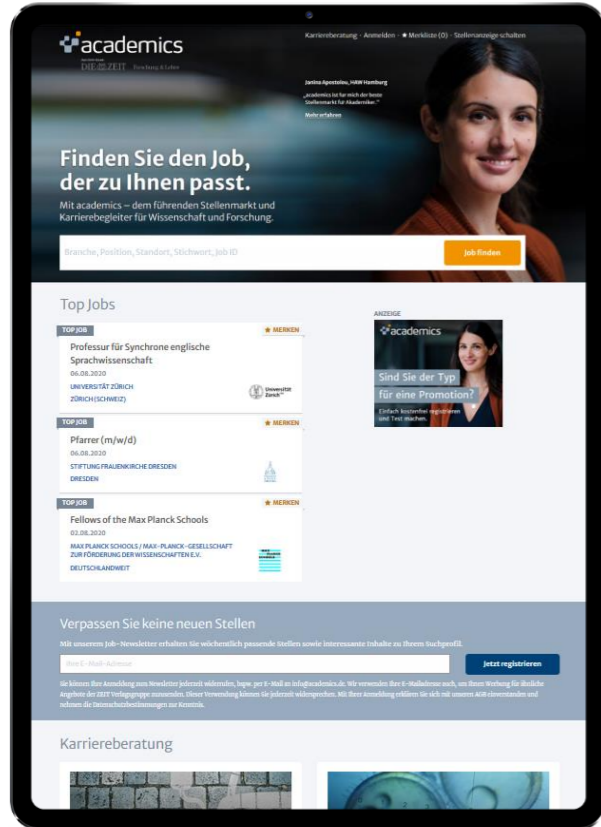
academics
DIE ZEIT Forschung & Lehre

Karriereberatung · Anmelden · Merkliste (0) · Stellenanzeige schalten

Janina Apostolou, HAW Hamburg
„academics ist für mich der beste Stellenmarkt für Akademiker."
Mehr erfahren

Finden Sie den Job, der zu Ihnen passt.
Mit academics – dem führenden Stellenmarkt und Karrierebegleiter für Wissenschaft und Forschung.

Branche, Position, Standort, Stichwort, Job ID
Job finden

Top Jobs

TOP JOB
MERKEN
Professur für Synchrone englische Sprachwissenschaft
06.08.2020
UNIVERSITÄT ZÜRICH
ZÜRICH (SCHWEIZ)
Universität Zürich

TOP JOB
MERKEN
Pfarrer (m/w/d)
06.08.2020
STIFTUNG FRAUENKIRCHE DRESDEN
DRESDEN

TOP JOB
MERKEN
Fellows of the Max Planck Schools
02.08.2020
MAX PLANCK SCHOOLS / MAX-PLANCK-GESELLSCHAFT ZUR FÖRDERUNG DER WISSENSCHAFTEN E.V.
DEUTSCHLANDWEIT

ANZEIGE
academics
Sind Sie der Typ für eine Promotion?
Einfach kostenfrei registrieren und Test machen.

Verpassen Sie keine neuen Stellen
Mit unserem Job-Newsletter erhalten Sie wöchentlich passende Stellen sowie interessante Inhalte zu Ihrem Suchprofil.
Ihre E-Mail-Adresse
Jetzt registrieren
Sie können Ihre Anmeldung zum Newsletter jederzeit widerrufen, bspw. per E-Mail an info@academics.de. Wir verwenden Ihre E-Mailadresse auch, um Ihnen Werbung für ähnliche Angebote der ZEIT Verlagsgruppe zuzusenden. Dieser Verwendung können Sie jederzeit widersprechen. Mit Ihrer Anmeldung erklären Sie sich mit unseren AGB einverstanden und nehmen die Datenschutzbestimmungen zur Kenntnis.

Karriereberatung